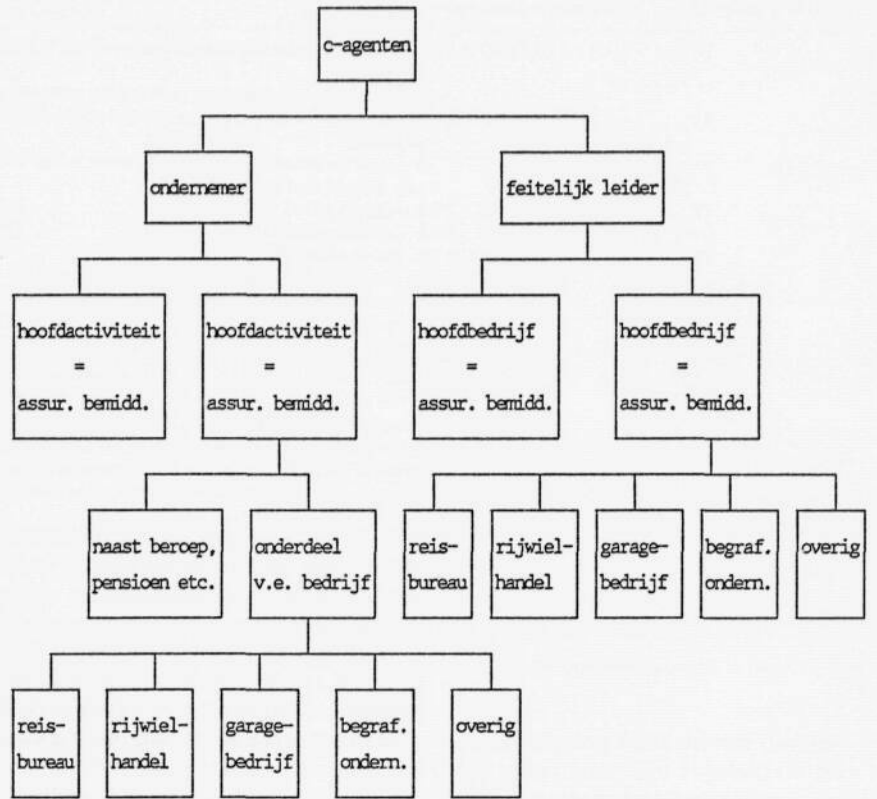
c-agenten

ondernemer

feitelijk leider

hoofdactiviteit = assur. bemidd.

hoofdactiviteit = assur. bemidd.

hoofdbedrijf = assur. bemidd.

hoofdbedrijf = assur. bemidd.

naast beroep, pensioen etc.

onderdeel v.e. bedrijf

reisbureau

rijwielhandel

garagebedrijf

begraf. ondern.

overig

reisbureau

rijwielhandel

garagebedrijf

begraf. ondern.

overig